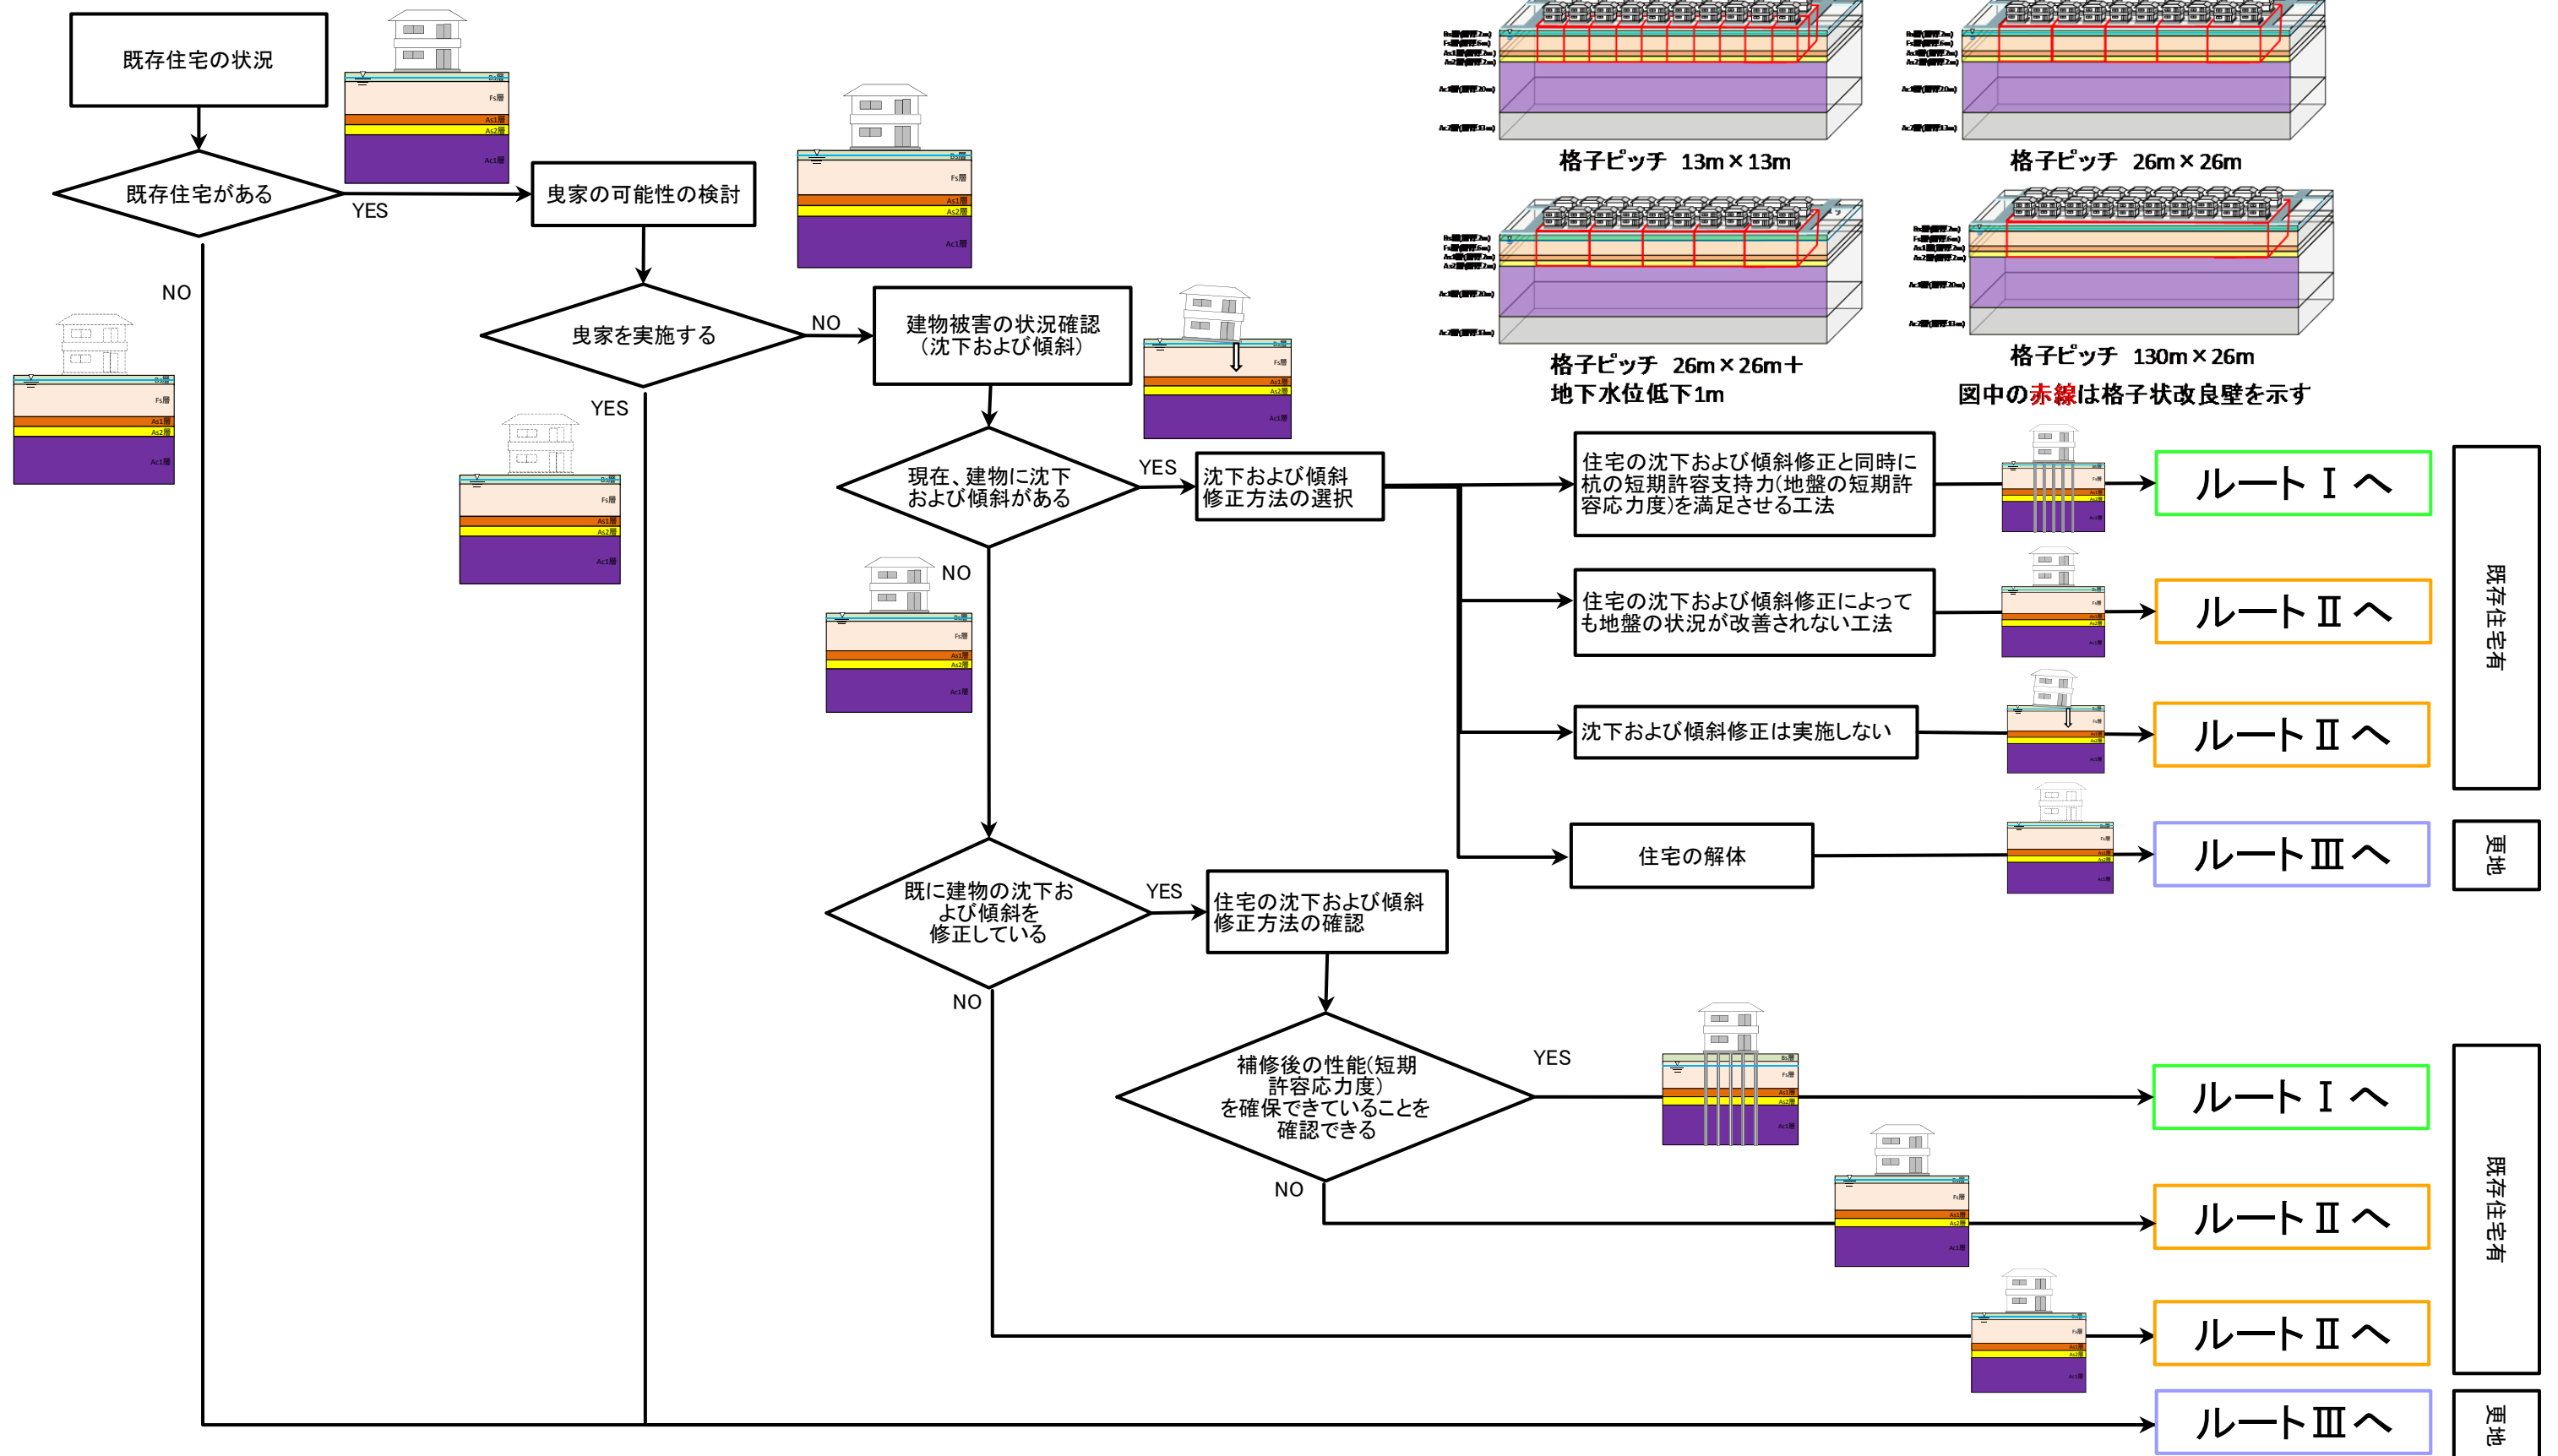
既存住宅の状況

既存住宅がある

YES

NO

曳家の可能性の検討

曳家を実施する

NO

YES

建物被害の状況確認（沈下および傾斜）

現在、建物に沈下および傾斜がある

YES

NO

沈下および傾斜修正方法の選択

既に建物の沈下および傾斜を修正している

YES

NO

住宅の沈下および傾斜修正方法の確認

補修後の性能(短期許容応力度)を確保できていることを確認できる

YES

NO

格子ピッチ　13m×13m

格子ピッチ　26m×26m

格子ピッチ　26m×26m＋地下水位低下1m

格子ピッチ　130m×26m

図中の赤線は格子状改良壁を示す

住宅の沈下および傾斜修正と同時に杭の短期許容支持力(地盤の短期許容応力度)を満足させる工法

ルートⅠへ

住宅の沈下および傾斜修正によっても地盤の状況が改善されない工法

ルートⅡへ

沈下および傾斜修正は実施しない

ルートⅡへ

住宅の解体

ルートⅢへ

既存住宅有

更地

ルートⅠへ

ルートⅡへ

ルートⅡへ

既存住宅有

ルートⅢへ

更地